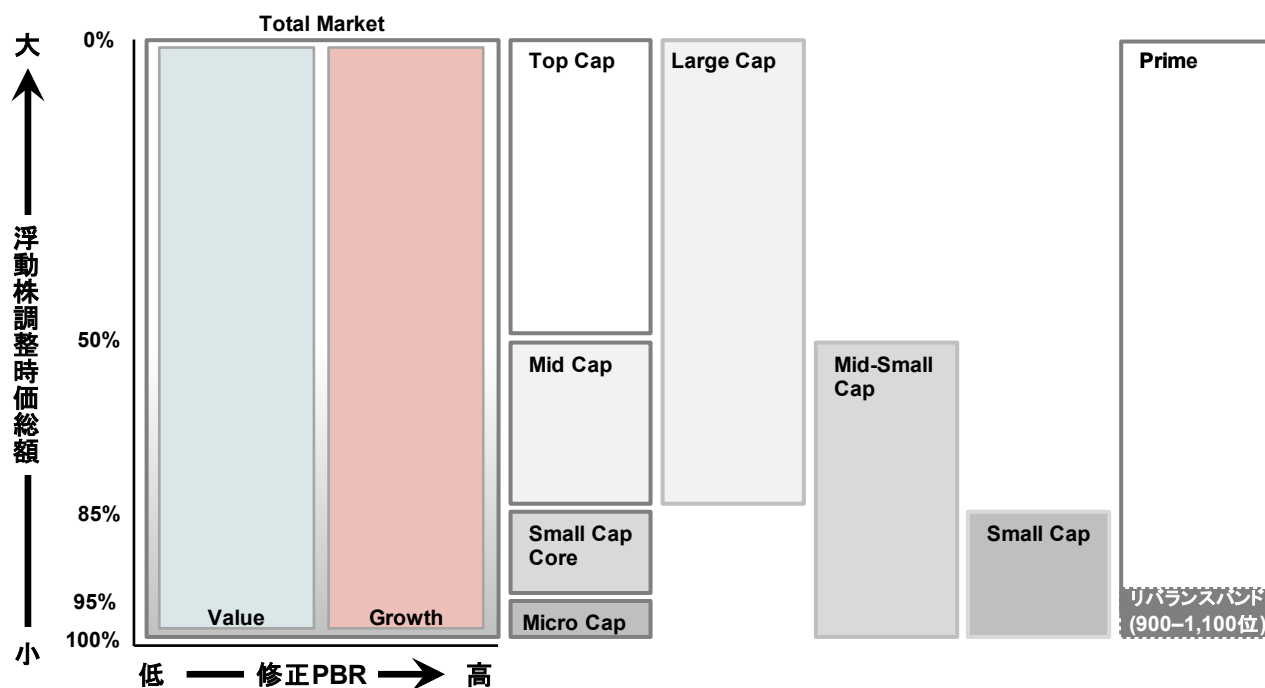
大

浮動株調整時価総額

小

0%

50%

85%

95%

100%

Total Market

Value

Growth

Top Cap

Mid Cap

Small Cap Core

Micro Cap

Large Cap

Mid-Small Cap

Small Cap

Prime

リバランスバンド (900–1,100位)

低 修正PBR 高